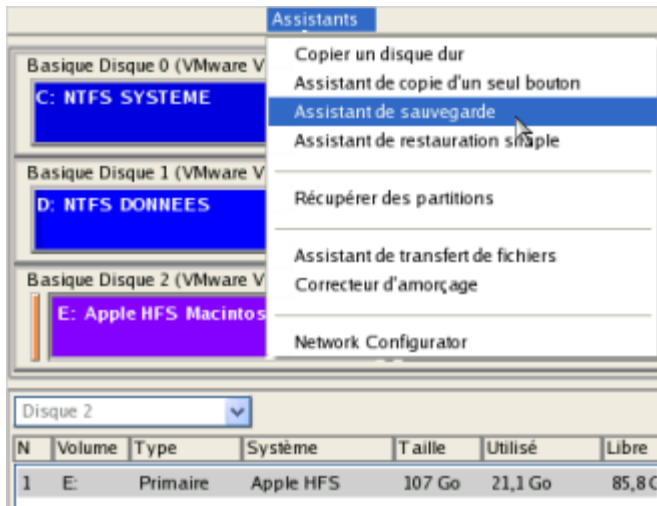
Assistants

Copier un disque dur
Assistant de copie d'un seul bouton
Assistant de sauvegarde
Assistant de restauration simple

Récupérer des partitions

Assistant de transfert de fichiers
Correcteur d'amorçage

Network Configurator

Basique Disque 0 (VMware V
C: NTFS SYSTEME

Basique Disque 1 (VMware V
D: NTFS DONNEES

Basique Disque 2 (VMware V
E: Apple HFS Macintos

Disque 2

| N | Volume | Type | Système | Taille | Utilisé | Libre |
|---|---|---|---|---|---|---|
| 1 | E: | Primaire | Apple HFS | 107 Go | 21,1 Go | 85,8 C |